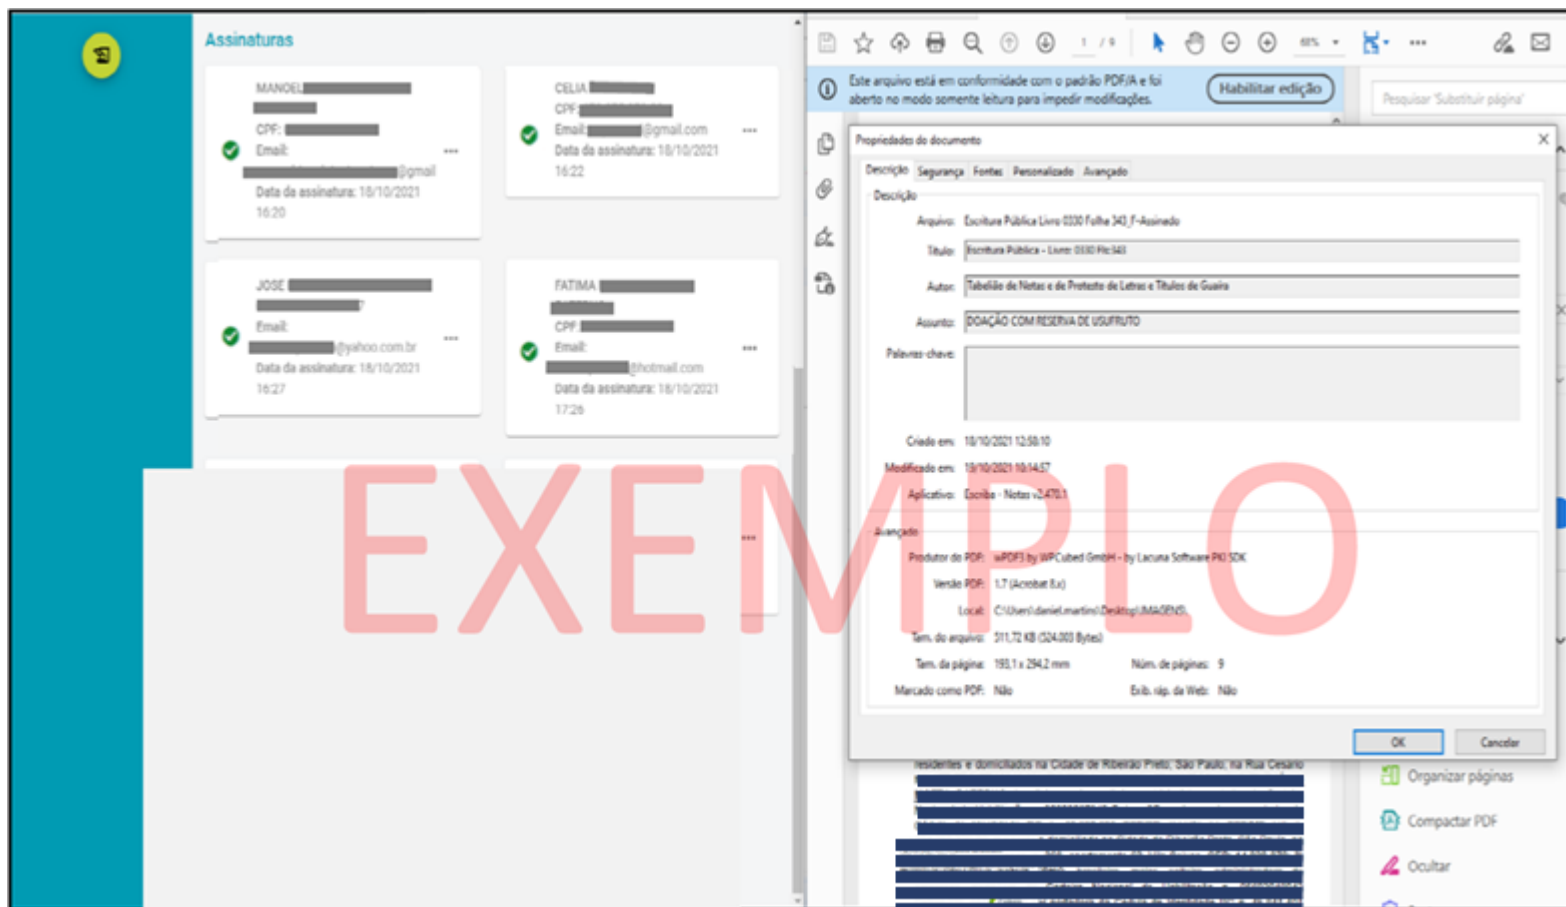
Assinaturas

MANOEL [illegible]
CPF: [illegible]
Email: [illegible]@gmail
Data da assinatura: 18/10/2021 16:20

CELIA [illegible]
CPF: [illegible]
Email: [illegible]@gmail.com
Data da assinatura: 18/10/2021 16:22

JOSE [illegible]
Email: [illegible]@yahoo.com.br
Data da assinatura: 18/10/2021 16:27

FATIMA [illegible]
CPF: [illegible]
Email: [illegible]@hotmail.com
Data da assinatura: 18/10/2021 17:26

EXEMPLO

1 / 9
68%

Este arquivo está em conformidade com o padrão PDF/A e foi aberto no modo somente leitura para impedir modificações.
Habilitar edição

Pesquisar 'Substituir página'

Propriedades do documento

Descrição | Segurança | Fontes | Personalizado | Avançado

Descrição
Arquivo: Escritura Pública Livro 0330 Folha 343_F-Assinado
Título: Escritura Pública - Livro: 0330 Fls:343
Autor: Tabelião de Notas e de Protesto de Letras e Títulos de Guaíra
Assunto: DOAÇÃO COM RESERVA DE USUFRUTO
Palavras-chave:
Criado em: 18/10/2021 12:58:10
Modificado em: 18/10/2021 10:14:57
Aplicativo: Escriba - Notas v2.470.1

Avançado
Produtor do PDF: wPDF3 by WPCubed GmbH - by Lacuna Software PKI SDK
Versão PDF: 1.7 (Acrobat 8.x)
Local: C:\Users\daniel.martins\Desktop\IMAGENS\
Tam. do arquivo: 511,72 KB (524.003 Bytes)
Tam. da página: 193,1 x 294,2 mm
Núm. de páginas: 9
Marcado como PDF: Não
Exib. ráp. da Web: Não

OK
Cancelar

residentes e domiciliados na Cidade de Ribeirão Preto, São Paulo, na Rua Cesário

Organizar páginas
Compactar PDF
Ocultar